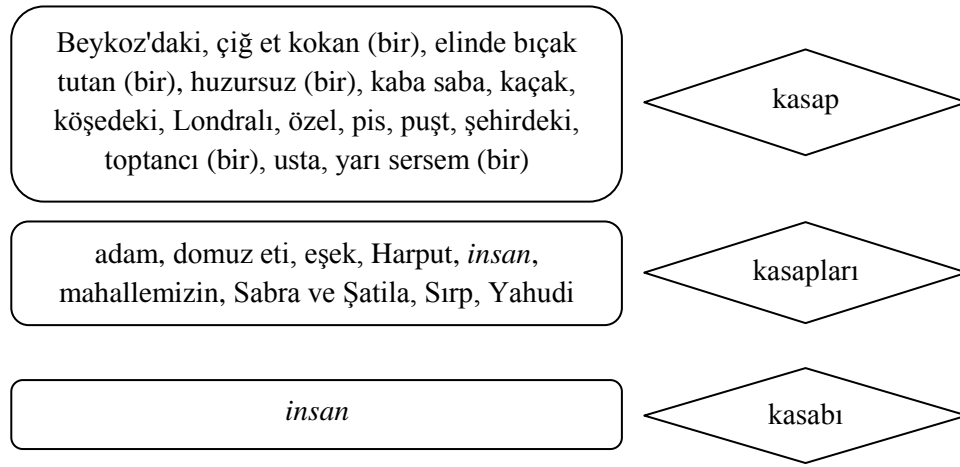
Beykoz'daki, çiğ et kokan (bir), elinde bıçak tutan (bir), huzursuz (bir), kaba saba, kaçak, köşedeki, Londralı, özel, pis, puşt, şehirdeki, toptancı (bir), usta, yarı sersem (bir)

kasap

adam, domuz eti, eşek, Harput, *insan*, mahallemizin, Sabra ve Şatila, Sırp, Yahudi

kasapları

*insan*

kasabı